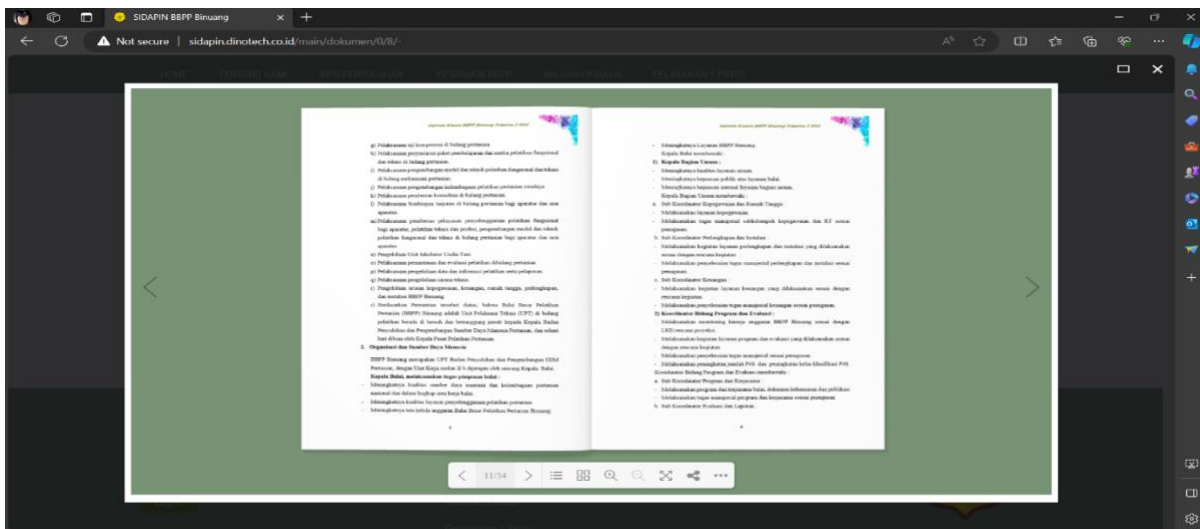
SIDAPIN BBPP Binuang

Not secure | sidapin.dinotech.co.id/main/dokumen/0/8/-

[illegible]

g) Pelaksanaan uji kompetensi di bidang pertanian.
h) Pelaksanaan penyusunan paket pembelajaran dan media pelatihan fungsional dan teknis di bidang pertanian.
i) Pelaksanaan pengembangan model dan teknik pelatihan fungsional dan teknis di bidang pertanian.
j) Pelaksanaan pengembangan kelembagaan pelatihan pertanian swadaya.
k) Pelaksanaan penyiapan konsultan di bidang pertanian.
l) Pelaksanaan bimbingan lanjutan di bidang pertanian bagi aparatur dan non aparatur.
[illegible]
Organisasi dan Sumber Daya Manusia
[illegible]

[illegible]

11/54